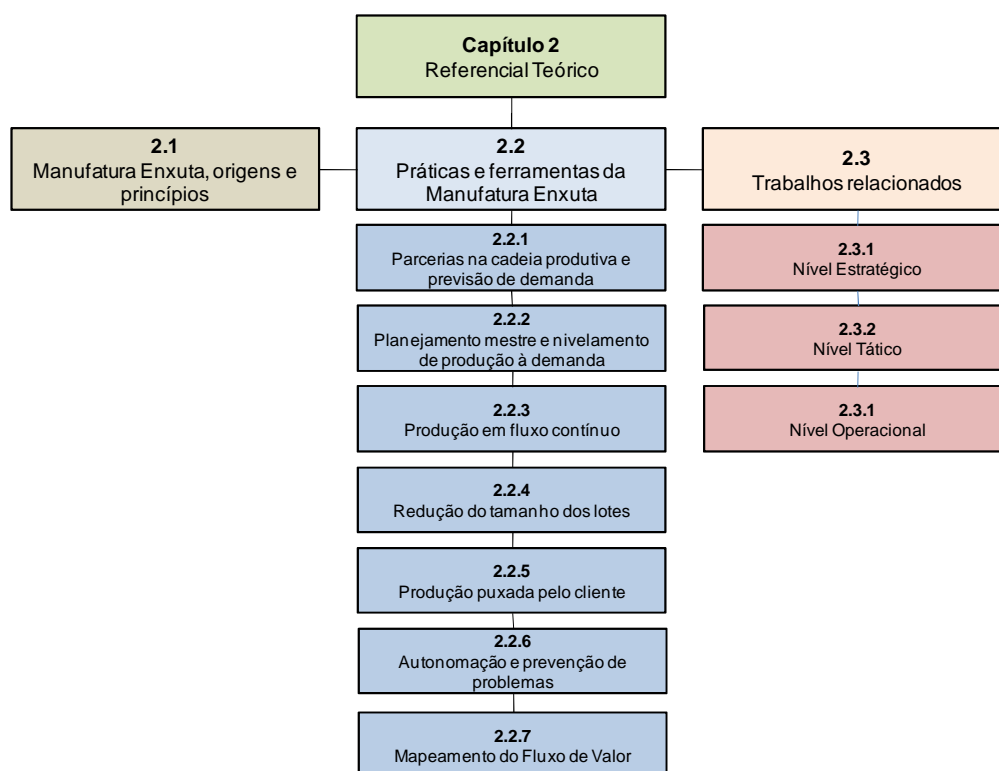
**Capítulo 2**
Referencial Teórico

**2.1**
Manufatura Enxuta, origens e princípios

**2.2**
Práticas e ferramentas da Manufatura Enxuta

**2.2.1**
Parcerias na cadeia produtiva e previsão de demanda

**2.2.2**
Planejamento mestre e nivelamento de produção à demanda

**2.2.3**
Produção em fluxo contínuo

**2.2.4**
Redução do tamanho dos lotes

**2.2.5**
Produção puxada pelo cliente

**2.2.6**
Autonomação e prevenção de problemas

**2.2.7**
Mapeamento do Fluxo de Valor

**2.3**
Trabalhos relacionados

**2.3.1**
Nível Estratégico

**2.3.2**
Nível Tático

**2.3.1**
Nível Operacional